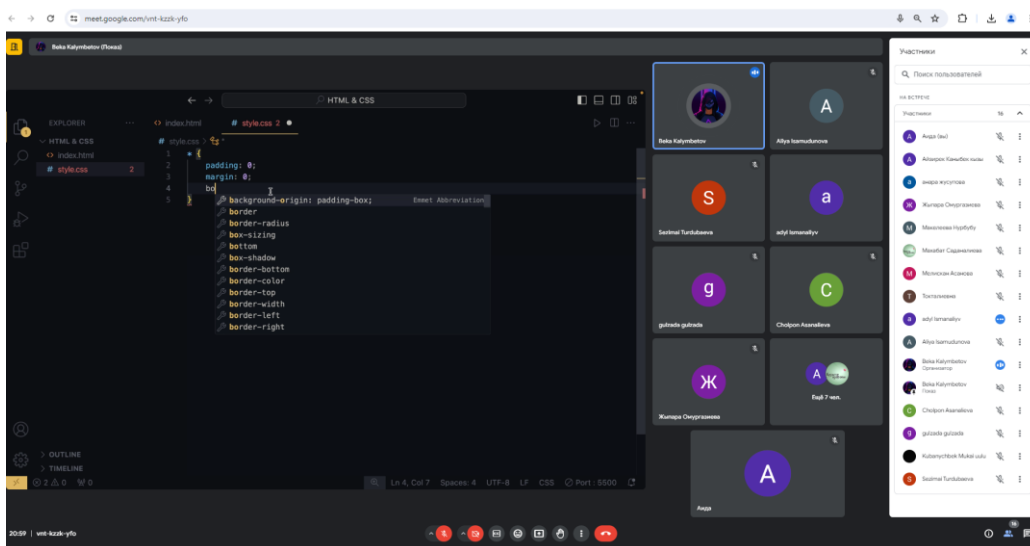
meet.google.com/vnt-kzzk-yfo

Beka Kalymbetov (Показ)

HTML & CSS

EXPLORER
HTML & CSS
index.html
style.css 2

index.html
style.css 2

style.css > * 

1 * {
2 padding: 0;
3 margin: 0;
4 bo
5 }

background-origin: padding-box; Emmet Abbreviation
border
border-radius
box-sizing
bottom
box-shadow
border-bottom
border-color
border-top
border-width
border-left
border-right

OUTLINE
TIMELINE

⊗ 2 ⚠ 0 ⓦ 0
Ln 4, Col 7 Spaces: 4 UTF-8 LF CSS Port : 5500

Beka Kalymbetov
A
Aliya Isamudunova
S
Sezimai Turdubaeva
a
adyl Ismanaliyv
g
gulzada gulzada
C
Cholpon Asanalieva
Ж
Жыпара Омурзакова
A
Ещё 7 чел.
A
Анда

Участники
Поиск пользователей
НА ВСТРЕЧЕ
Участники 16
Анда (вы)
Айпирэк Каныбек кызы
анара жусупова
Жыпара Омурзакова
Махалиева Нурбубу
Махабат Садакалиева
Молнская Асанова
Токталиева
adyl Ismanaliyv
Aliya Isamudunova
Beka Kalymbetov
Организатор
Beka Kalymbetov
Показ
Cholpon Asanalieva
gulzada gulzada
Kubanychbek Muksi uulu
Sezimai Turdubaeva

20:59 | vnt-kzzk-yfo
16